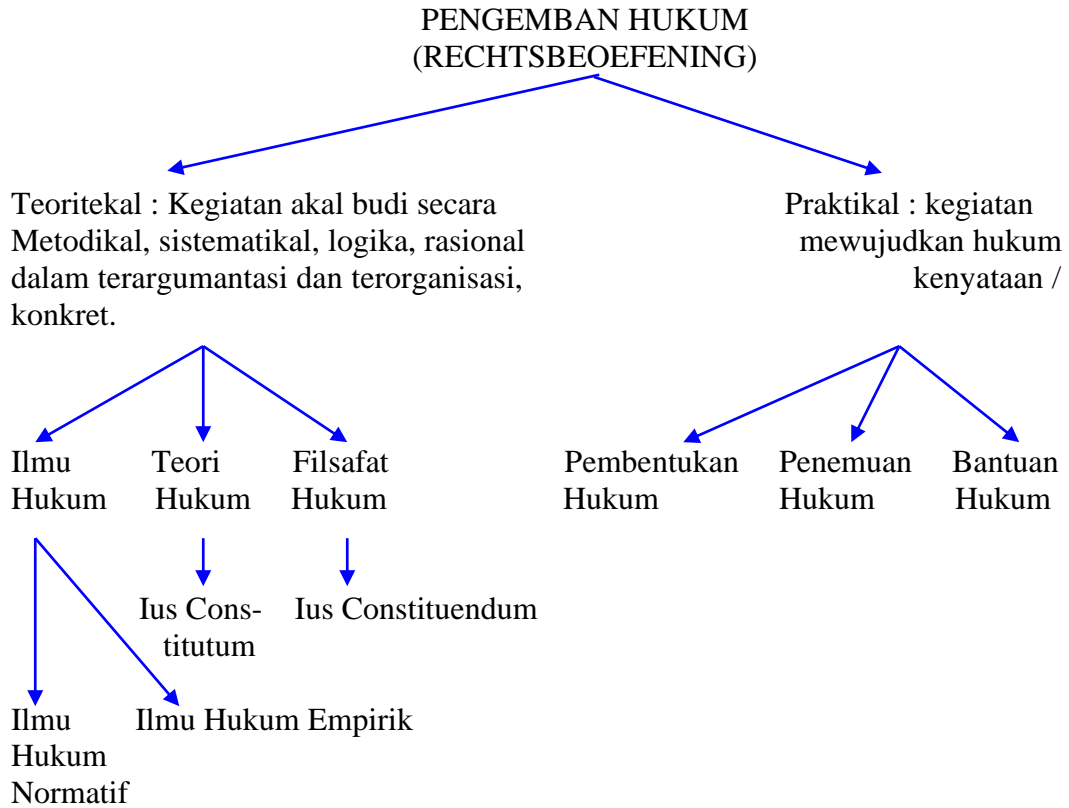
PENGEMBAN HUKUM
(RECHTSBEOEFENING)

Teoritekal : Kegiatan akal budi secara Metodikal, sistematikal, logika, rasional dalam terargumantasi dan terorganisasi, konkret.

Praktikal : kegiatan mewujudkan hukum kenyataan /

Ilmu Hukum

Teori Hukum

Filsafat Hukum

Pembentukan Hukum

Penemuan Hukum

Bantuan Hukum

Ius Constitutum

Ius Constituendum

Ilmu Hukum Normatif

Ilmu Hukum Empirik